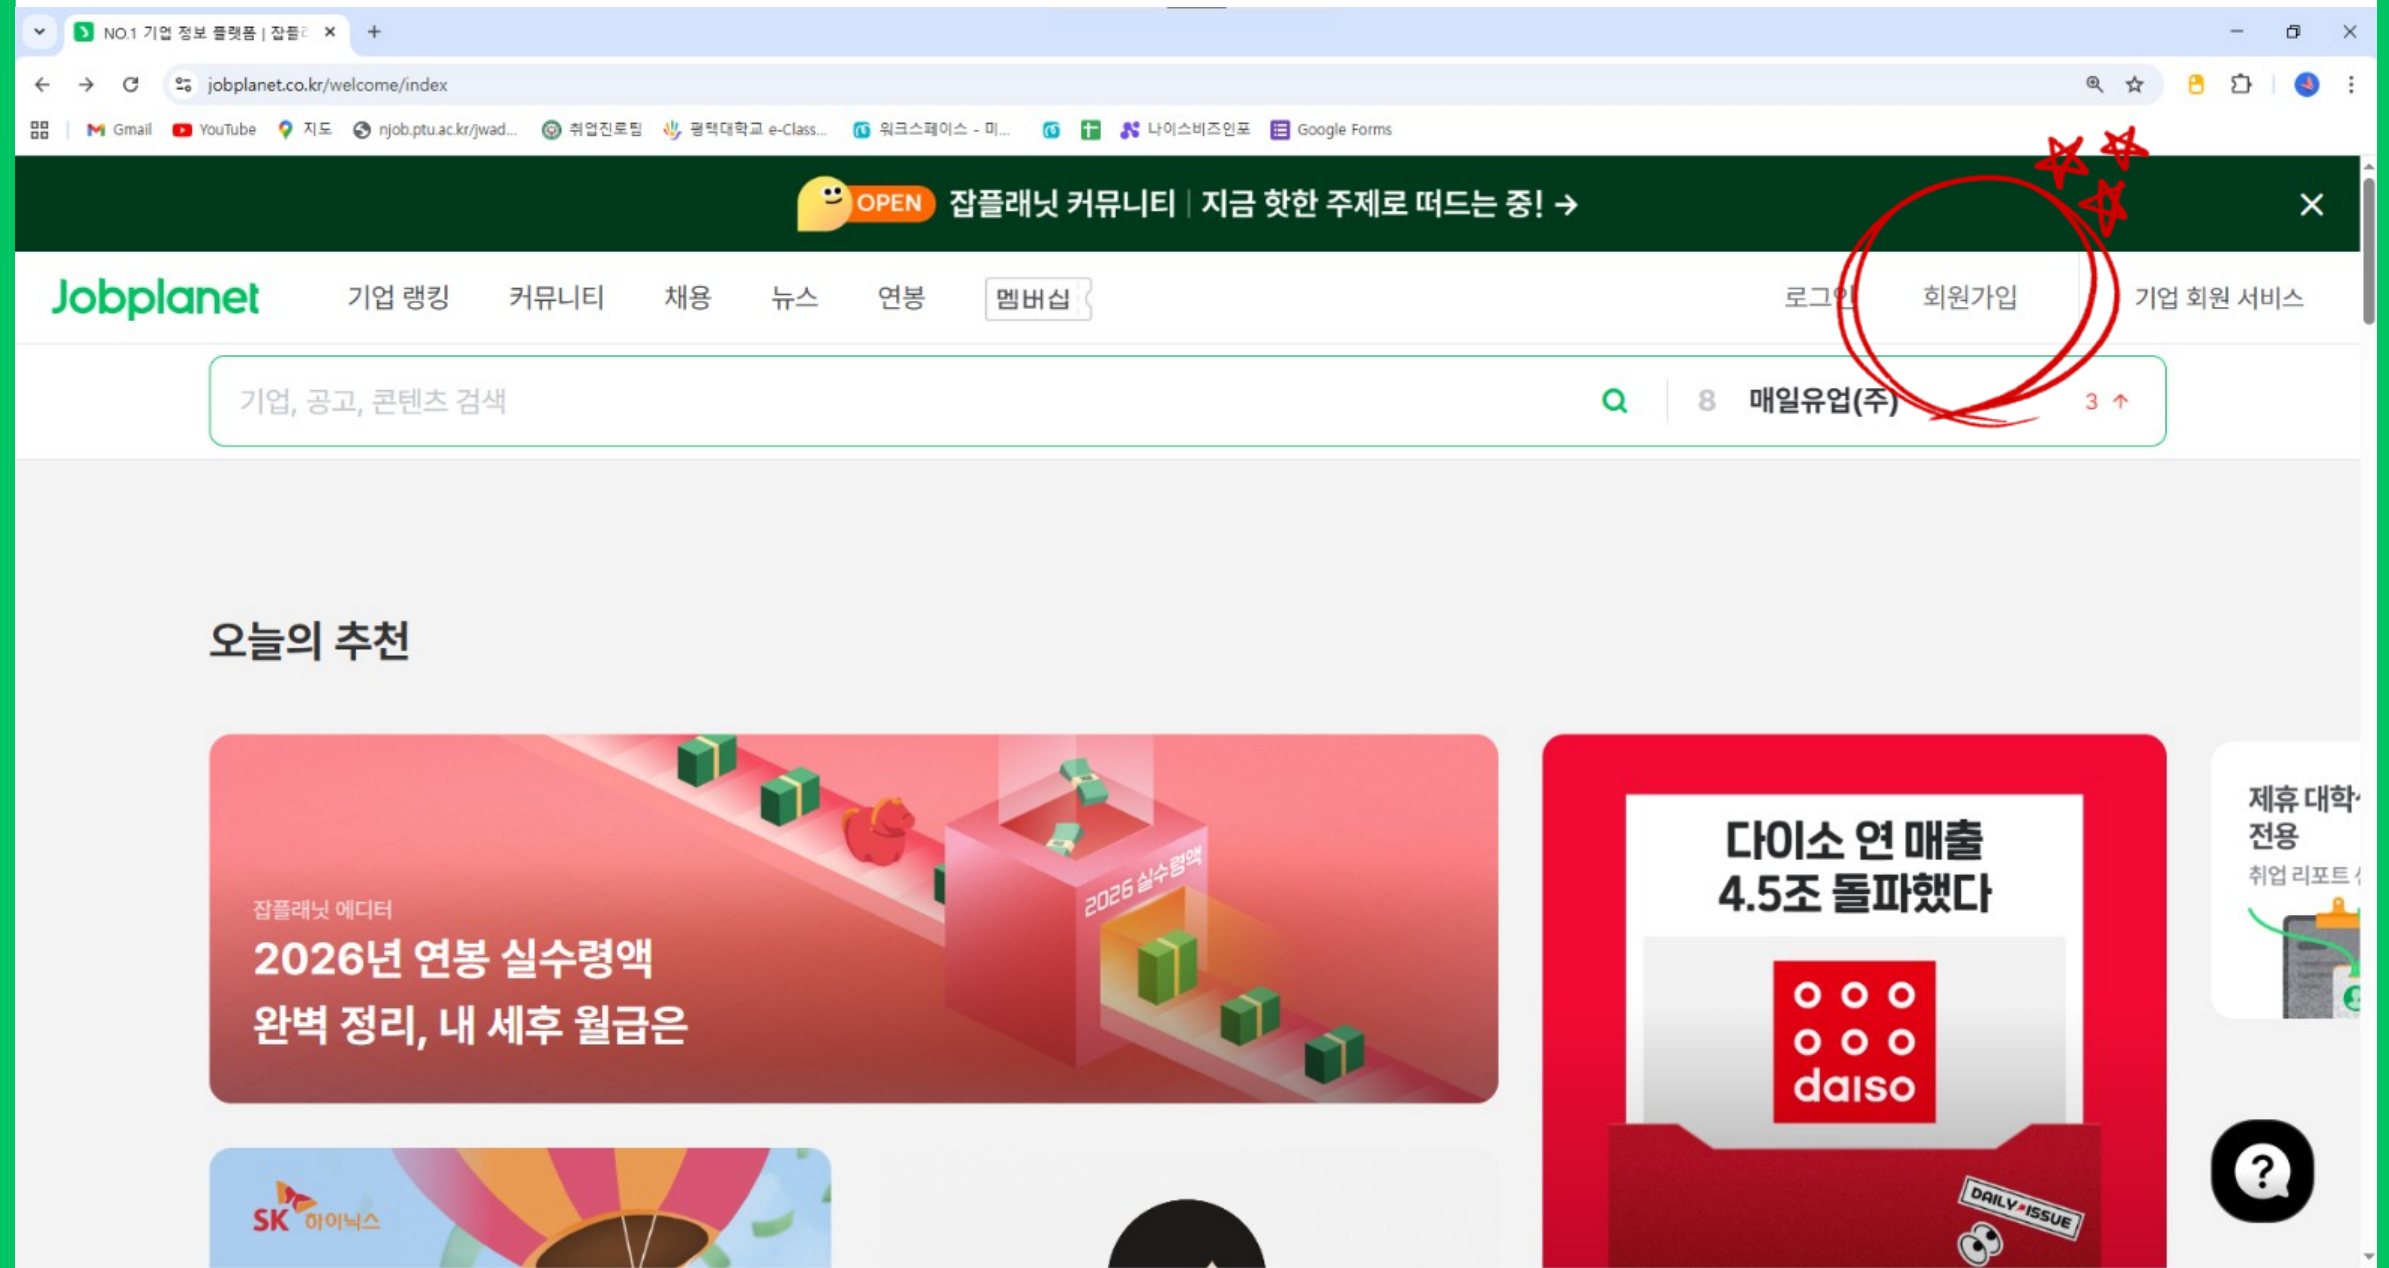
NO.1 기업 정보 플랫폼 | 잡플

jobplanet.co.kr/welcome/index

Gmail YouTube 지도 njob.ptu.ac.kr/jwad... 취업진로팀 평택대학교 e-Class... 워크스페이스 - 미... 나이스비즈인포 Google Forms

OPEN 잡플래닛 커뮤니티 | 지금 핫한 주제로 떠드는 중! →

Jobplanet 기업 랭킹 커뮤니티 채용 뉴스 연봉 멤버십 로그인 회원가입 기업 회원 서비스

기업, 공고, 콘텐츠 검색

8 매일유업(주) 3 ↑

오늘의 추천

잡플래닛 에디터

2026년 연봉 실수령액 완벽 정리, 내 세후 월급은

2026 실수령액

다이소 연 매출 4.5조 돌파했다

daiso

DAILY ISSUE

제휴 대학 전용

취업 리포트

SK 하이닉스